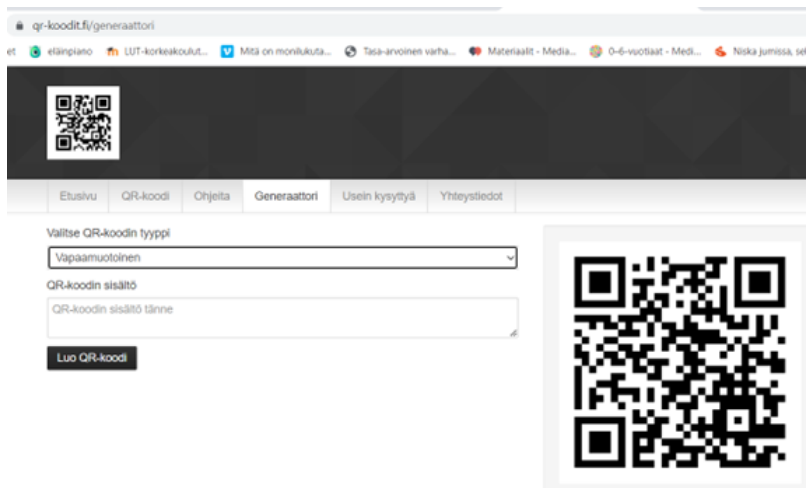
qr-koodit.fi/generaattori

et eläinpiano LUT-korkeakoulut... Mitä on monilukuta... Tasa-arvoinen varha... Materiaalit - Media... 0-6-vuotiaat - Medi... Niska jumissa, sel

Etusivu QR-koodi Ohjeita Generaattori Usein kysyttyä Yhteystiedot

Valitse QR-koodin tyyppi

Vapaamuotoinen

QR-koodin sisältö

QR-koodin sisältö tänne

Luo QR-koodi